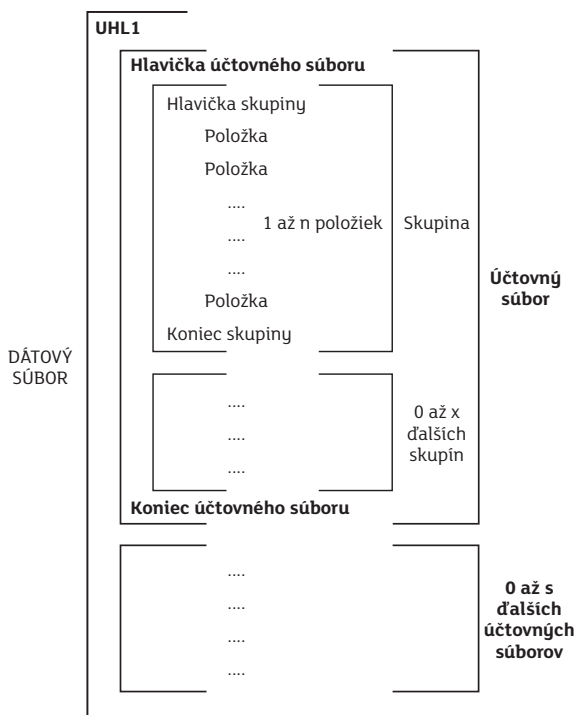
UHL1

DÁTOVÝ SÚBOR

Hlavička účtovného súboru

Hlavička skupiny

Položka

Položka

....

....

1 až n položiek

....

Položka

Koniec skupiny

Skupina

Účtovný súbor

....

....

....

0 až x ďalších skupín

Koniec účtovného súboru

....

....

....

....

0 až s ďalších účtovných súborov